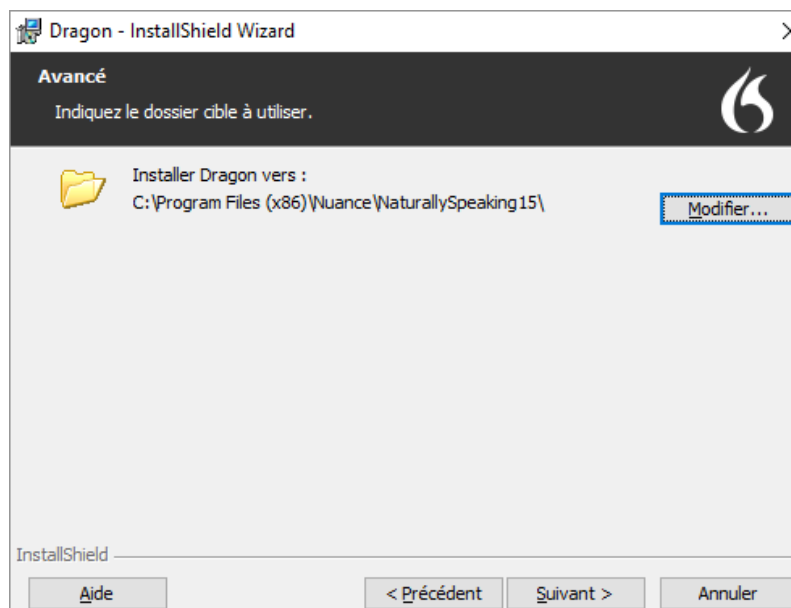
Dragon - InstallShield Wizard

Avancé

Indiquez le dossier cible à utiliser.

Installer Dragon vers :
C:\Program Files (x86)\Nuance\NaturallySpeaking15\

Modifier...

InstallShield

Aide

< Précédent

Suivant >

Annuler